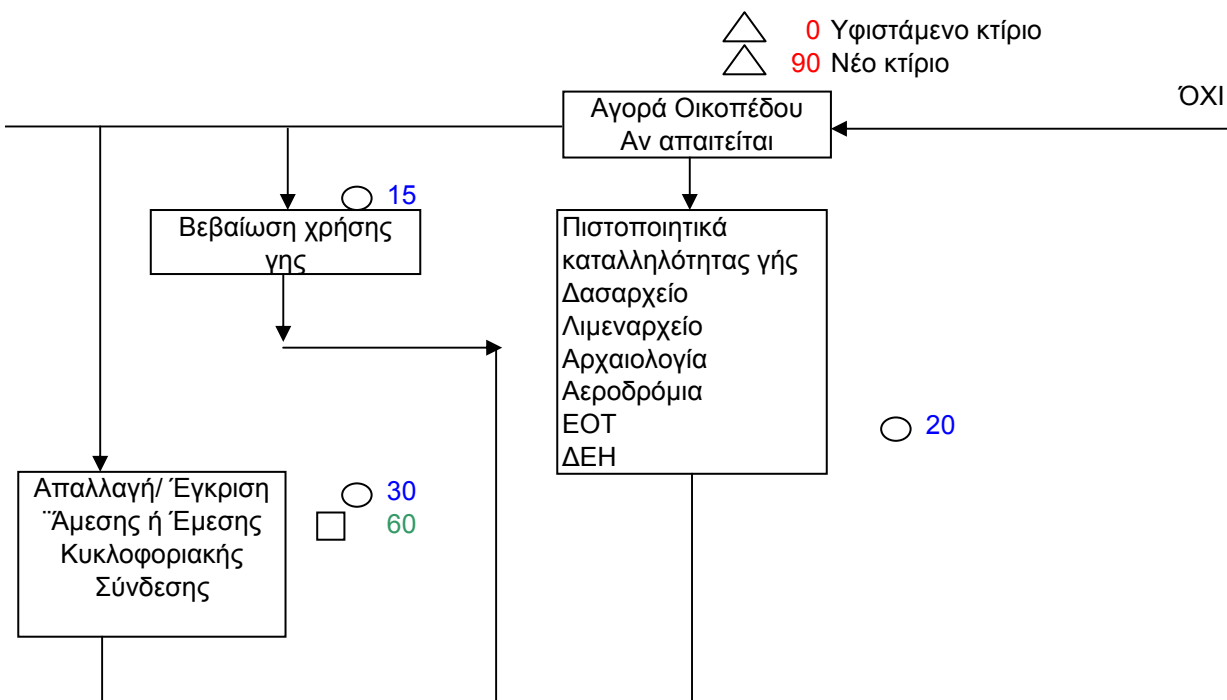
0 Υφιστάμενο κτίριο
90 Νέο κτίριο

ΌΧΙ

Αγορά Οικοπέδου
Αν απαιτείται

15

Βεβαίωση χρήσης γης

Πιστοποιητικά καταλληλότητας γής
Δασαρχείο
Λιμεναρχείο
Αρχαιολογία
Αεροδρόμια
ΕΟΤ
ΔΕΗ

20

Απαλλαγή/ Έγκριση ¨Άμεσης ή Έμεσης Κυκλοφοριακής Σύνδεσης

30
60